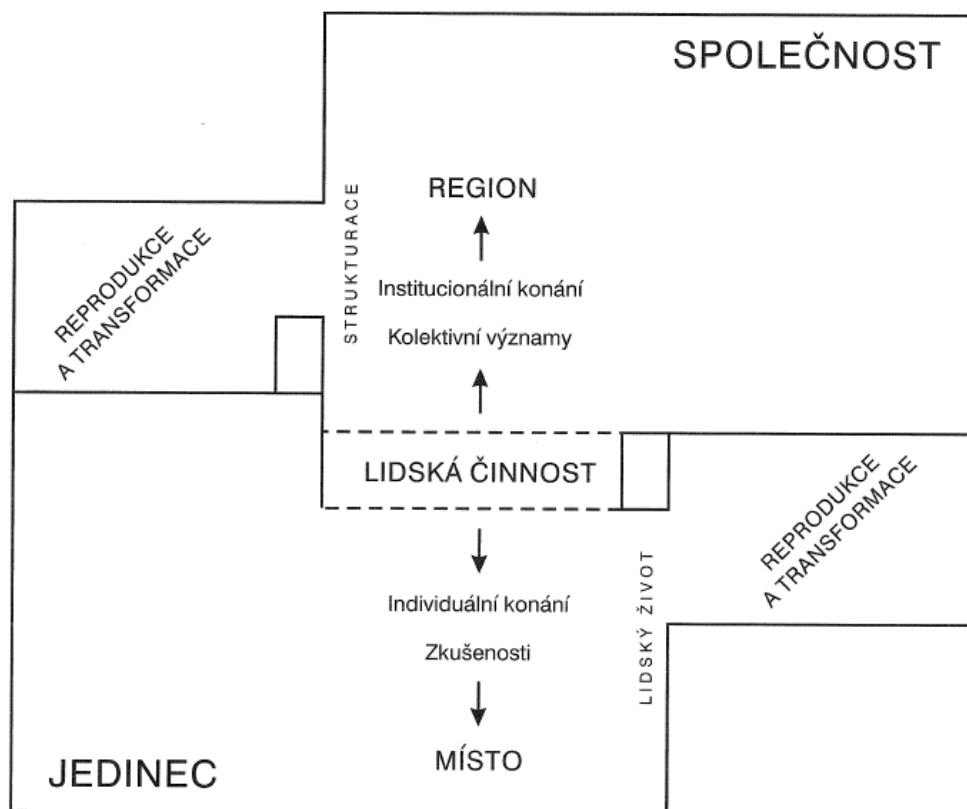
SPOLEČNOST

REPRODUKCE A TRANSFORMACE

STRUKTURACE

REGION

Institucionální konání

Kolektivní významy

LIDSKÁ ČINNOST

REPRODUKCE A TRANSFORMACE

LIDSKÝ ŽIVOT

Individuální konání

Zkušenosti

MÍSTO

JEDINEC